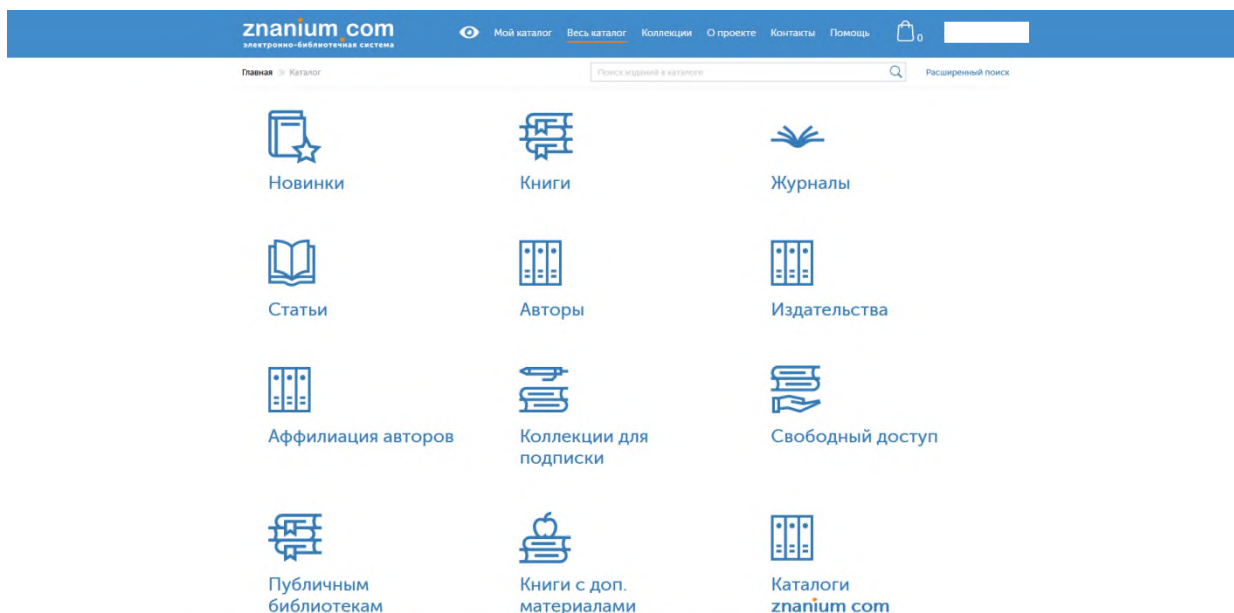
znanium.com
электронно-библиотечная система

Мой каталог Весь каталог Коллекции О проекте Контакты Помощь 0

Главная » Каталог

Поиск изданий в каталоге

Расширенный поиск

Новинки

Книги

Журналы

Статьи

Авторы

Издательства

Аффилиация авторов

Коллекции для подписки

Свободный доступ

Публичным библиотекам

Книги с доп. материалами

Каталоги znanium.com